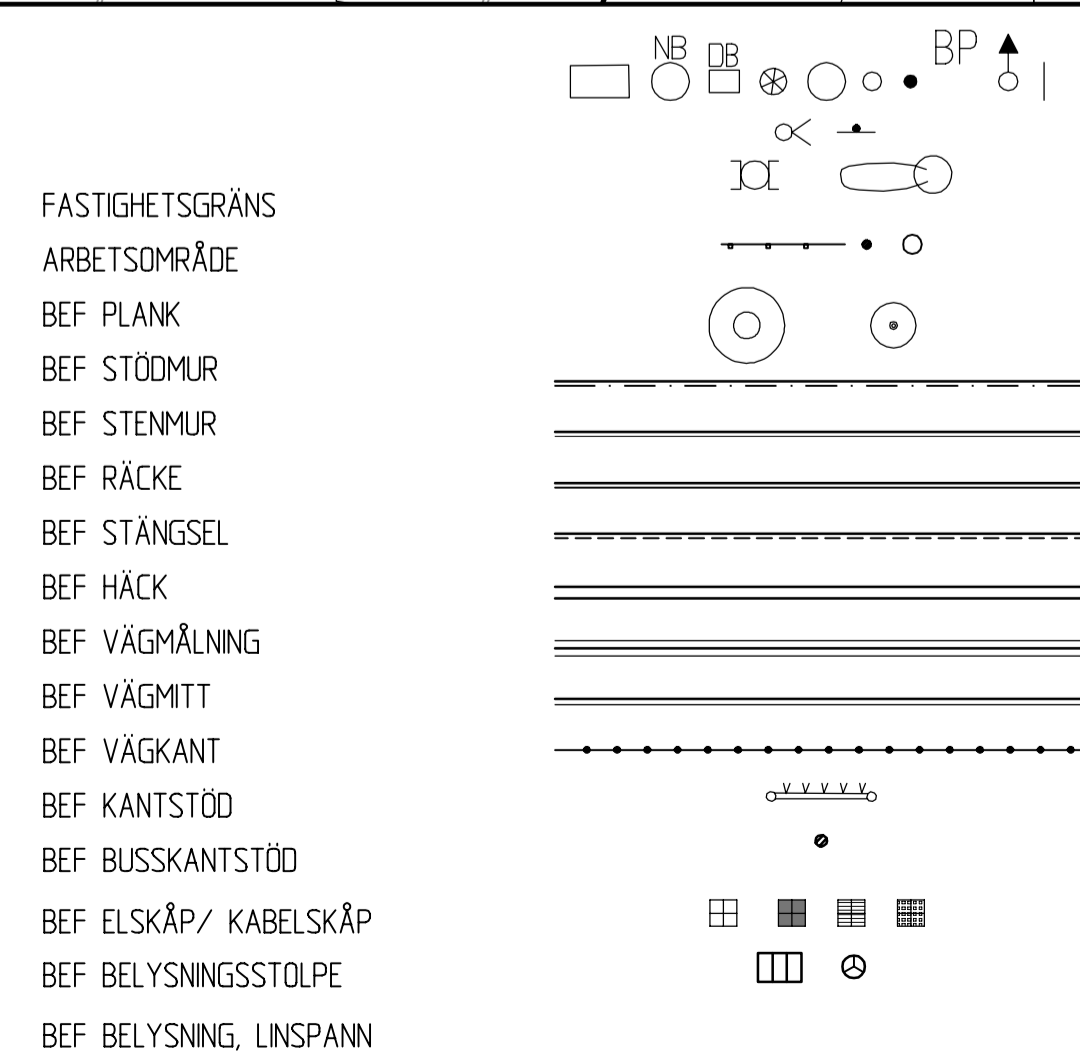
NB DB BP

FASTIGHETSGRÄNS
ARBETSOMRÅDE
BEF PLANK
BEF STÖDMUR
BEF STENMUR
BEF RÄCKE
BEF STÄNGSEL
BEF HÄCK
BEF VÄGMÅLNING
BEF VÄGMITT
BEF VÄGKANT
BEF KANTSTÖD
BEF BUSSKANTSTÖD
BEF ELSKÅP/ KABELSKÅP
BEF BELYSNINGSSTOLPE
BEF BELYSNING, LINSPANN